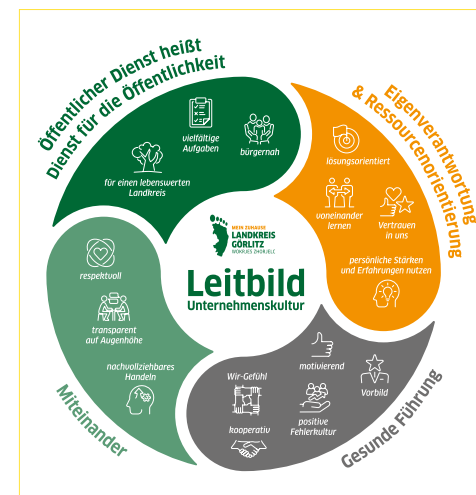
Öffentlicher Dienst heißt Dienst für die Öffentlichkeit

vielfältige Aufgaben

bürgernah

für einen lebenswerten Landkreis

Eigenverantwortung & Ressourcenorientierung

lösungsorientiert

voneinander lernen

Vertrauen in uns

persönliche Stärken und Erfahrungen nutzen

MEIN ZUHAUSE
LANDKREIS GÖRLITZ
WOKRJES ZHORJELC

Leitbild
Unternehmenskultur

respektvoll

transparent auf Augenhöhe

nachvollziehbares Handeln

Miteinander

Wir-Gefühl

motivierend

Vorbild

positive Fehlerkultur

kooperativ

Gesunde Führung